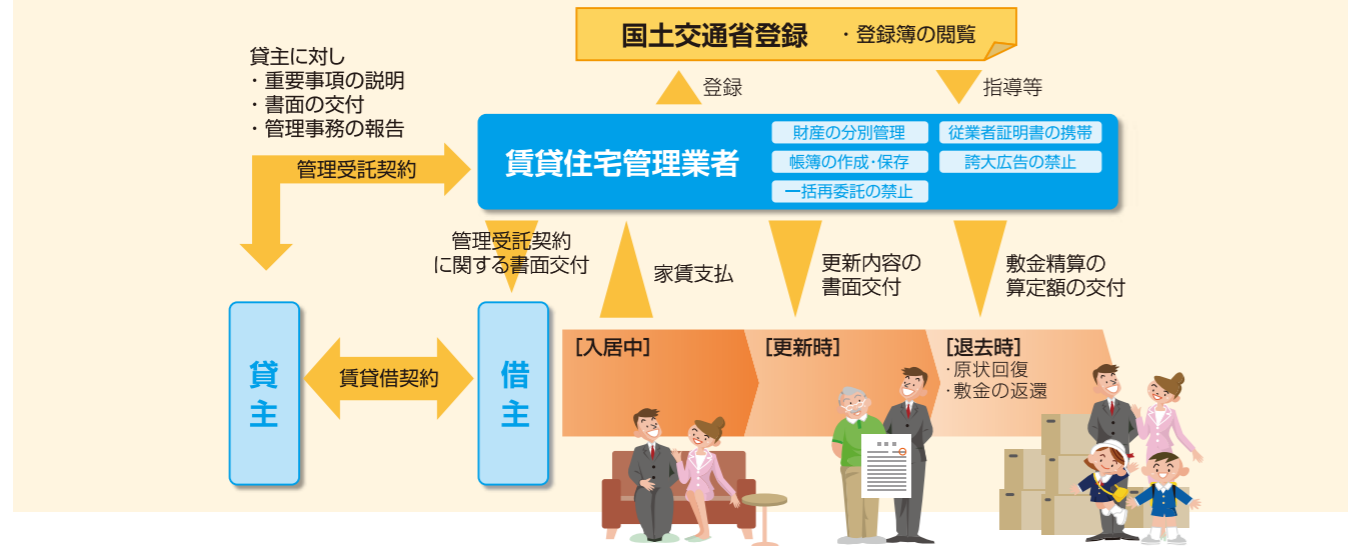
国土交通省登録　・登録簿の閲覧

登録

指導等

貸主に対し
・重要事項の説明
・書面の交付
・管理事務の報告

管理受託契約

賃貸住宅管理業者

財産の分別管理
帳簿の作成・保存
一括再委託の禁止
従業者証明書の携帯
誇大広告の禁止

管理受託契約に関する書面交付

家賃支払

更新内容の書面交付

敷金精算の算定額の交付

貸主

賃貸借契約

借主

[入居中]

[更新時]

[退去時]
・原状回復
・敷金の返還